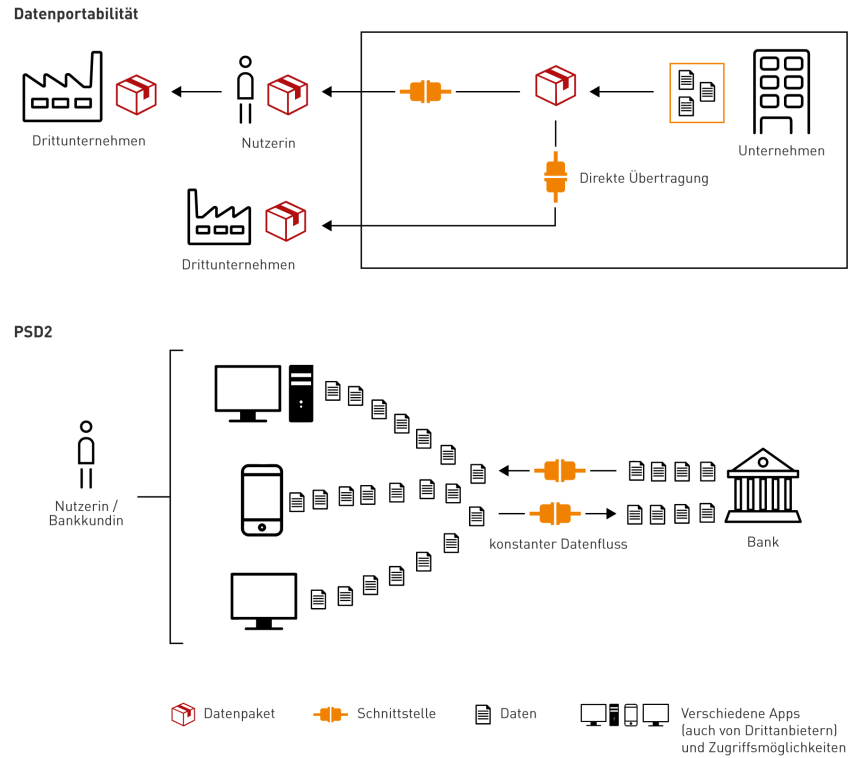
Datenportabilität

Drittunternehmen

Nutzerin

Unternehmen

Direkte Übertragung

Drittunternehmen

PSD2

Nutzerin / Bankkundin

konstanter Datenfluss

Bank

Datenpaket

Schnittstelle

Daten

Verschiedene Apps (auch von Drittanbietern) und Zugriffsmöglichkeiten